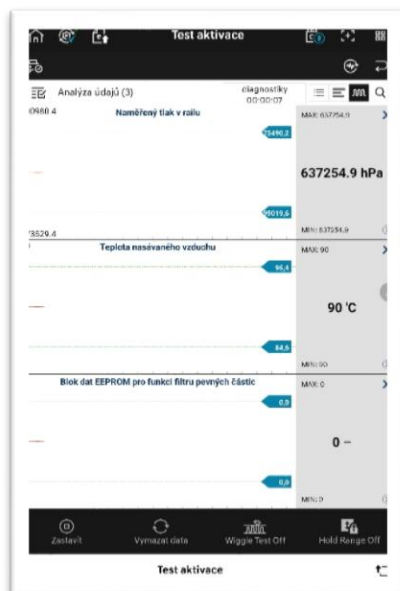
Test aktivace

Analýza údajů (3)

diagnostiky 00:00:07

0980.4

Naměřený tlak v railu

5490.2

MAX: 637254.9

637254.9 hPa

5019.6

73529.4

MIN: 637254.9

Teplota nasávaného vzduchu

96.4

MAX: 90

90 'C

84.5

MIN: 90

Blok dat EEPROM pro funkci filtru pevných částic

0.0

MAX: 0

0 --

0.0

MIN: 0

Zastavit

Vymazat data

Wiggle Test Off

Hold Range Off

Test aktivace